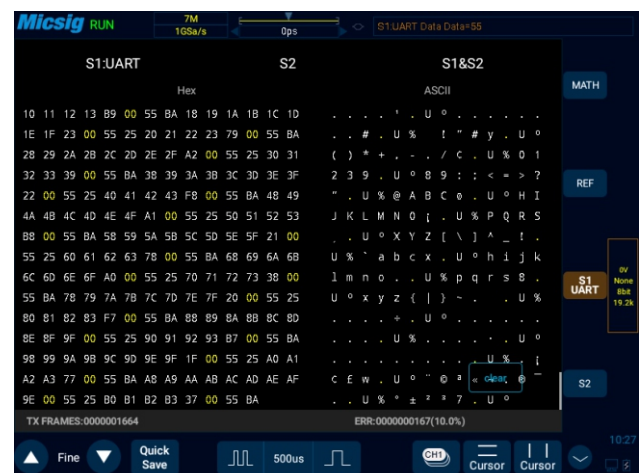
Micsig RUN 7M 1GSa/s 0ps S1:UART Data Data=55

S1:UART S2 S1&S2

Hex ASCII

10 11 12 13 B9 00 55 BA 18 19 1A 1B 1C 1D . . . . ' . U º . . . . . .
1E 1F 23 00 55 25 20 21 22 23 79 00 55 BA . . # . U % ! " # y . U º
28 29 2A 2B 2C 2D 2E 2F A2 00 55 25 30 31 ( ) * + , - . / ¢ . U % 0 1
32 33 39 00 55 BA 38 39 3A 3B 3C 3D 3E 3F 2 3 9 . U º 8 9 : ; < = > ?
22 00 55 25 40 41 42 43 F8 00 55 BA 48 49 " . U % @ A B C ø . U º H I
4A 4B 4C 4D 4E 4F A1 00 55 25 50 51 52 53 J K L M N O ¡ . U % P Q R S
B8 00 55 BA 58 59 5A 5B 5C 5D 5E 5F 21 00 . . U º X Y Z [ \ ] ^ _ ! .
55 25 60 61 62 63 78 00 55 BA 68 69 6A 6B U % ` a b c x . U º h i j k
6C 6D 6E 6F A0 00 55 25 70 71 72 73 38 00 l m n o . . U % p q r s 8 .
55 BA 78 79 7A 7B 7C 7D 7E 7F 20 00 55 25 U º x y z { | } ~ . . . U %
80 81 82 83 F7 00 55 BA 88 89 8A 8B 8C 8D . . . . ÷ . U º . . . . . .
8E 8F 9F 00 55 25 90 91 92 93 B7 00 55 BA . . . . U % . . . . . . U º
98 99 9A 9B 9C 9D 9E 9F 1F 00 55 25 A0 A1 . . . . . . . . . . U % . ¡
A2 A3 77 00 55 BA A8 A9 AA AB AC AD AE AF ¢ £ w . U º ¨ © ª « Clear ®
9E 00 55 25 B0 B1 B2 B3 37 00 55 BA . . U % º ± ² ³ 7 . U º

TX FRAMES:0000001664 ERR:0000000167(10.0%)

MATH
REF
S1 UART
0V None 8bit 19.2k
S2

Fine Quick Save 500us CH1 Cursor Cursor 10:27